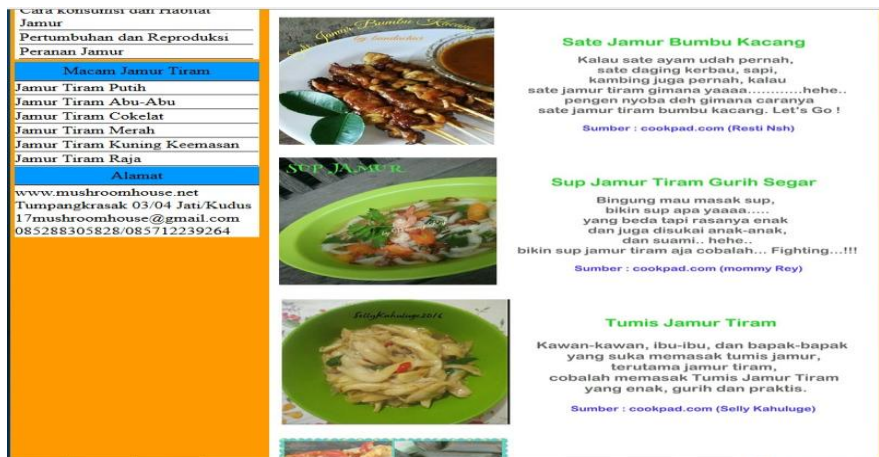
Cara konsumsi dan Habitat Jamur
Pertumbuhan dan Reproduksi
Peranan Jamur
Macam Jamur Tiram
Jamur Tiram Putih
Jamur Tiram Abu-Abu
Jamur Tiram Cokelat
Jamur Tiram Merah
Jamur Tiram Kuning Keemasan
Jamur Tiram Raja
Alamat
www.mushroomhouse.net
Tumpangkrasak 03/04 Jati/Kudus
17mushroomhouse@gmail.com
085288305828/085712239264

Sate Jamur Bumbu Kacang
by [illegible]

Sate Jamur Bumbu Kacang

Kalau sate ayam udah pernah, sate daging kerbau, sapi, kambing juga pernah, kalau sate jamur tiram gimana yaaaa............hehe.. pengen nyoba deh gimana caranya sate jamur tiram bumbu kacang. Let's Go !

Sumber : cookpad.com (Resti Nsh)

SUP JAMUR

Sup Jamur Tiram Gurih Segar

Bingung mau masak sup, bikin sup apa yaaaa..... yang beda tapi rasanya enak dan juga disukai anak-anak, dan suami.. hehe.. bikin sup jamur tiram aja cobalah... Fighting...!!!

Sumber : cookpad.com (mommy Rey)

SellyKahuluge2016

Tumis Jamur Tiram

Kawan-kawan, ibu-ibu, dan bapak-bapak yang suka memasak tumis jamur, terutama jamur tiram, cobalah memasak Tumis Jamur Tiram yang enak, gurih dan praktis.

Sumber : cookpad.com (Selly Kahuluge)